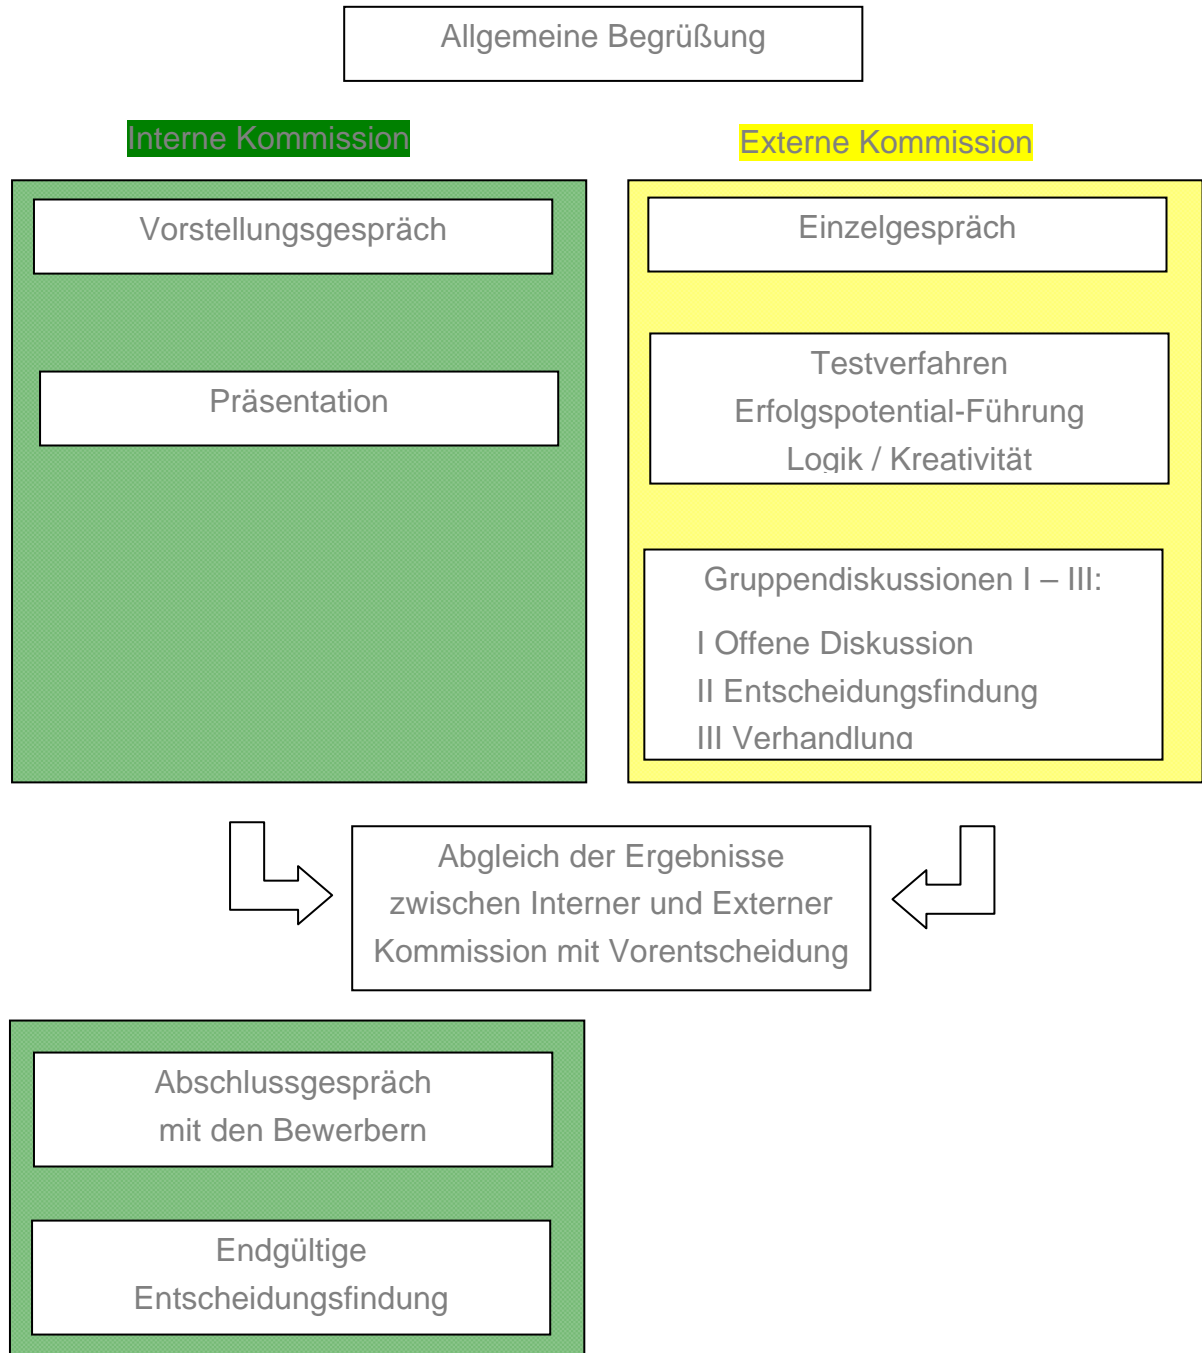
Allgemeine Begrüßung

Interne Kommission

Externe Kommission

Vorstellungsgespräch

Präsentation

Einzelgespräch

Testverfahren
Erfolgspotential-Führung
Logik / Kreativität

Gruppendiskussionen I – III:

I Offene Diskussion
II Entscheidungsfindung
III Verhandlung

Abgleich der Ergebnisse zwischen Interner und Externer Kommission mit Vorentscheidung

Abschlussgespräch mit den Bewerbern

Endgültige Entscheidungsfindung